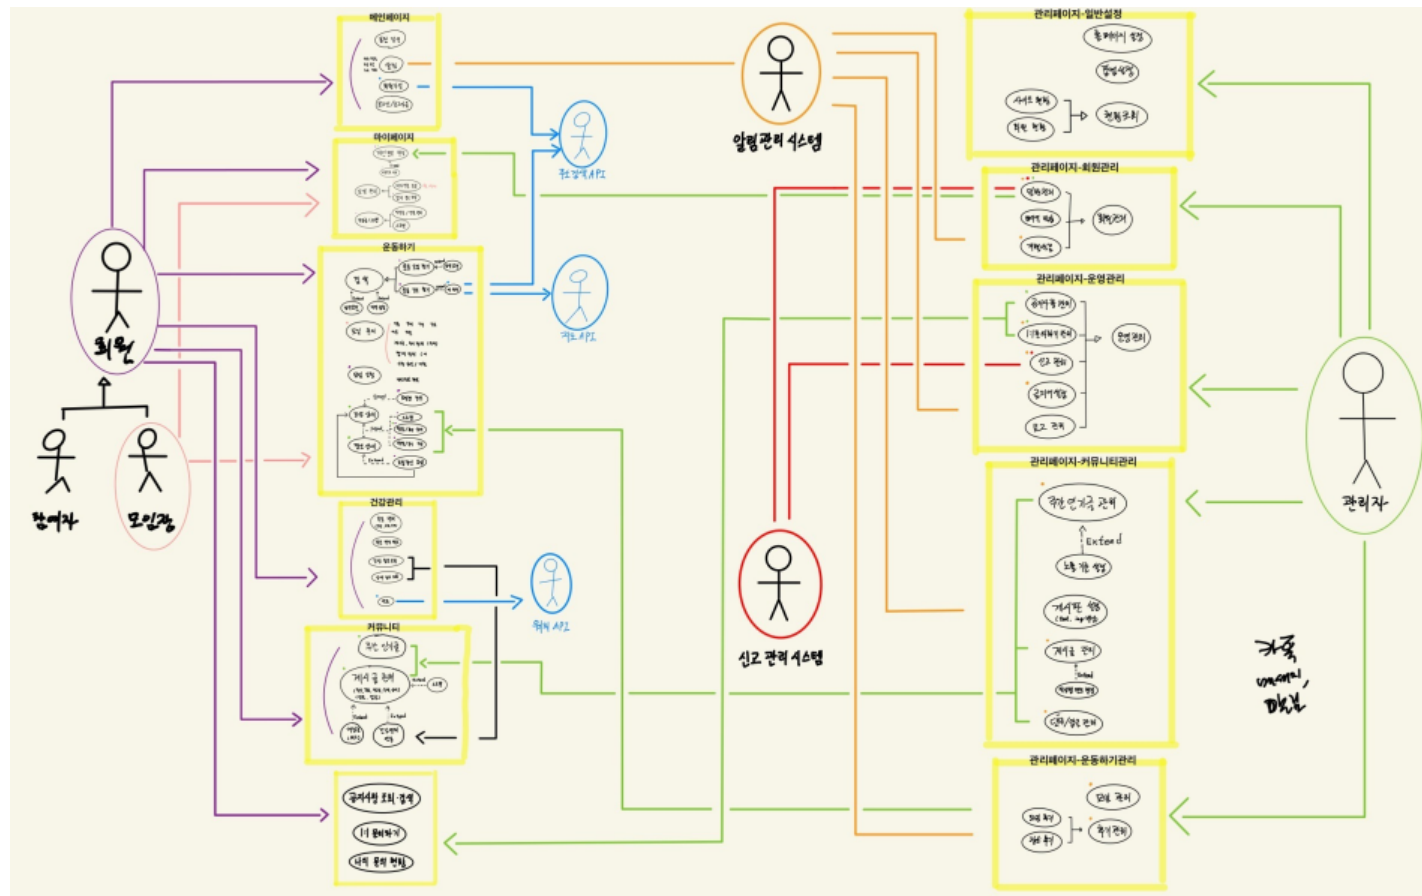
메인페이지
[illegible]

마이페이지
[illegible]

운동하기
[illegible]

건강관리
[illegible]

커뮤니티
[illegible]
게시글 관리

공지사항 조회·검색
1:1 문의하기
나의 문의 현황

회원
참여자
모임장

주소 검색 API
지도 API
날씨 API

알림관리 시스템

신고 관리 시스템

관리페이지-일반설정
홈페이지 설정
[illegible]
사이트 현황
회원 현황
현황조회

관리페이지-회원관리
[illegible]
회원관리

관리페이지-운영관리
공지사항 관리
1:1문의 관리
신고 관리
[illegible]
로고 관리
운영관리

관리페이지-커뮤니티관리
확인 게시글 관리
Extend
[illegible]
게시판 생성
게시글 관리
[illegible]
댓글/답글 관리

관리페이지-운동하기관리
모임 관리
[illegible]
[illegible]
목적 관리

관리자

카톡, 이메일, 메시지